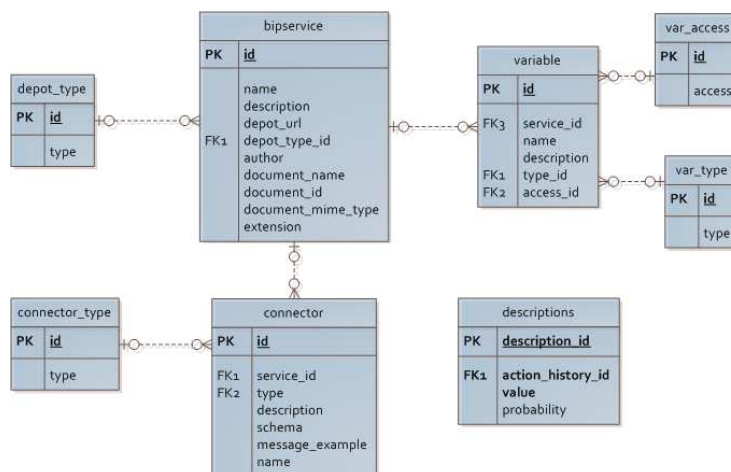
bipservice

| PK | id |
|---|---|
| FK1 | name<br>description<br>depot_url<br>depot_type_id<br>author<br>document_name<br>document_id<br>document_mime_type<br>extension |

depot_type

| PK | id |
|---|---|
| | type |

variable

| PK | id |
|---|---|
| FK3<br><br><br>FK1<br>FK2 | service_id<br>name<br>description<br>type_id<br>access_id |

var_access

| PK | id |
|---|---|
| | access |

var_type

| PK | id |
|---|---|
| | type |

connector_type

| PK | id |
|---|---|
| | type |

connector

| PK | id |
|---|---|
| FK1<br>FK2 | service_id<br>type<br>description<br>schema<br>message_example<br>name |

descriptions

| PK | description_id |
|---|---|
| FK1 | action_history_id<br>value<br>probability |